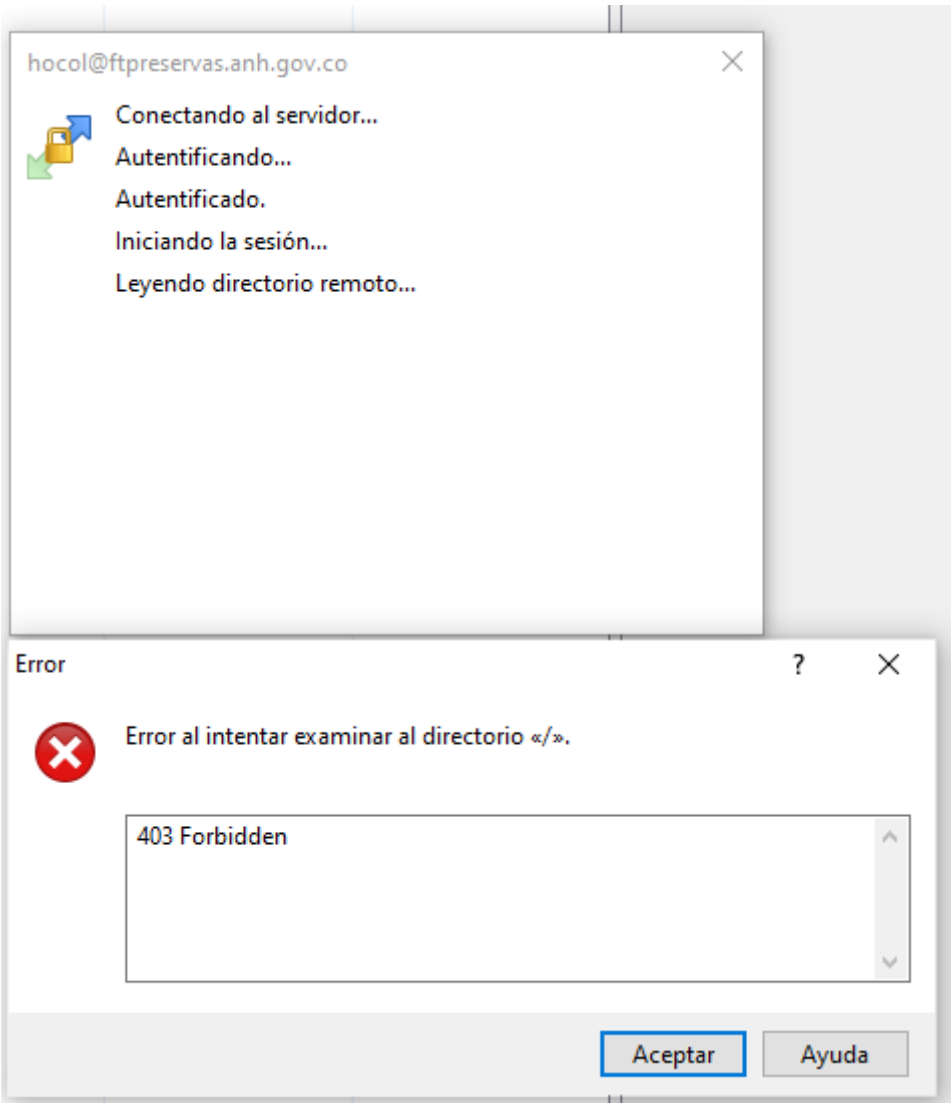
hocol@ftpreservas.anh.gov.co

Conectando al servidor...
Autentificando...
Autentificado.
Iniciando la sesión...
Leyendo directorio remoto...

Error

?

Error al intentar examinar al directorio «/».

403 Forbidden

Aceptar

Ayuda